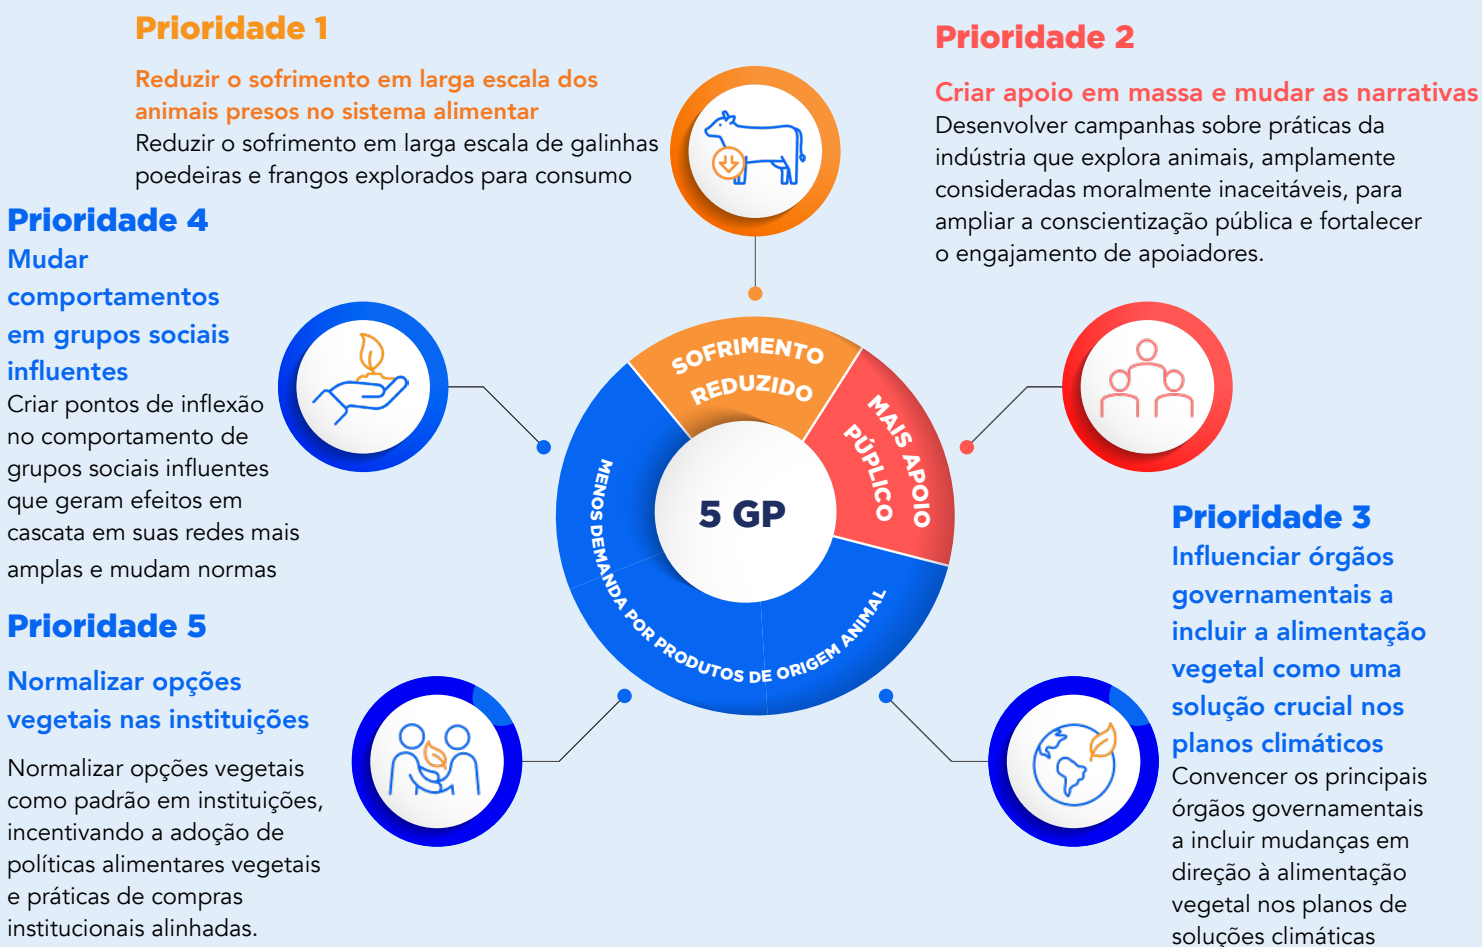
Prioridade 1

Reduzir o sofrimento em larga escala dos animais presos no sistema alimentar
Reduzir o sofrimento em larga escala de galinhas poedeiras e frangos explorados para consumo

Prioridade 2

Criar apoio em massa e mudar as narrativas
Desenvolver campanhas sobre práticas da indústria que explora animais, amplamente consideradas moralmente inaceitáveis, para ampliar a conscientização pública e fortalecer o engajamento de apoiadores.

Prioridade 4
Mudar comportamentos em grupos sociais influentes
Criar pontos de inflexão no comportamento de grupos sociais influentes que geram efeitos em cascata em suas redes mais amplas e mudam normas

SOFRIMENTO REDUZIDO

MAIS APOIO PÚBLICO

5 GP

MENOS DEMANDA POR PRODUTOS DE ORIGEM ANIMAL

Prioridade 5

Normalizar opções vegetais nas instituições

Normalizar opções vegetais como padrão em instituições, incentivando a adoção de políticas alimentares vegetais e práticas de compras institucionais alinhadas.

Prioridade 3
Influenciar órgãos governamentais a incluir a alimentação vegetal como uma solução crucial nos planos climáticos
Convencer os principais órgãos governamentais a incluir mudanças em direção à alimentação vegetal nos planos de soluções climáticas